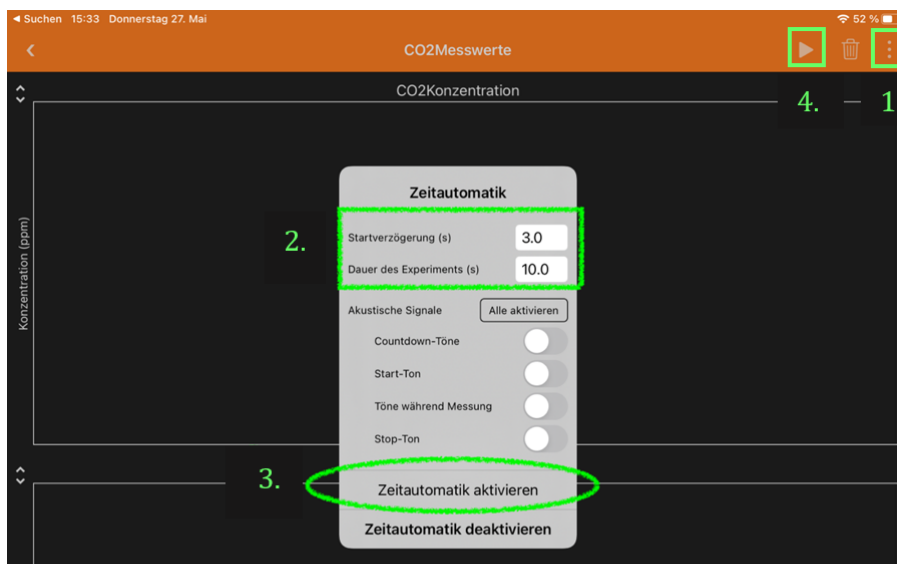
◀ Suchen 15:33 Donnerstag 27. Mai

52 %

CO2Messwerte

4.

1

CO2Konzentration

Konzentration (ppm)

Zeitautomatik

2.

Startverzögerung (s) 3.0

Dauer des Experiments (s) 10.0

Akustische Signale Alle aktivieren

Countdown-Töne

Start-Ton

Töne während Messung

Stop-Ton

3.

Zeitautomatik aktivieren

Zeitautomatik deaktivieren